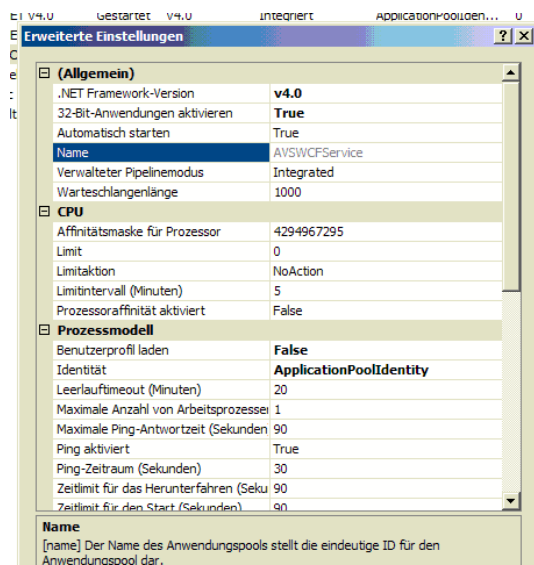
Erweiterte Einstellungen

| (Allgemein) | |
|---|---|
| .NET Framework-Version | v4.0 |
| 32-Bit-Anwendungen aktivieren | True |
| Automatisch starten | True |
| Name | AVSWCFService |
| Verwalteter Pipelinemodus | Integrated |
| Warteschlangenlänge | 1000 |
| CPU | |
| Affinitätsmaske für Prozessor | 4294967295 |
| Limit | 0 |
| Limitaktion | NoAction |
| Limitintervall (Minuten) | 5 |
| Prozessoraffinität aktiviert | False |
| Prozessmodell | |
| Benutzerprofil laden | False |
| Identität | ApplicationPoolIdentity |
| Leerlauftimeout (Minuten) | 20 |
| Maximale Anzahl von Arbeitsprozesser | 1 |
| Maximale Ping-Antwortzeit (Sekunden | 90 |
| Ping aktiviert | True |
| Ping-Zeitraum (Sekunden) | 30 |
| Zeitlimit für das Herunterfahren (Seku | 90 |
| Zeitlimit für den Start (Sekunden) | 90 |

Name
[name] Der Name des Anwendungspools stellt die eindeutige ID für den Anwendungspool dar.